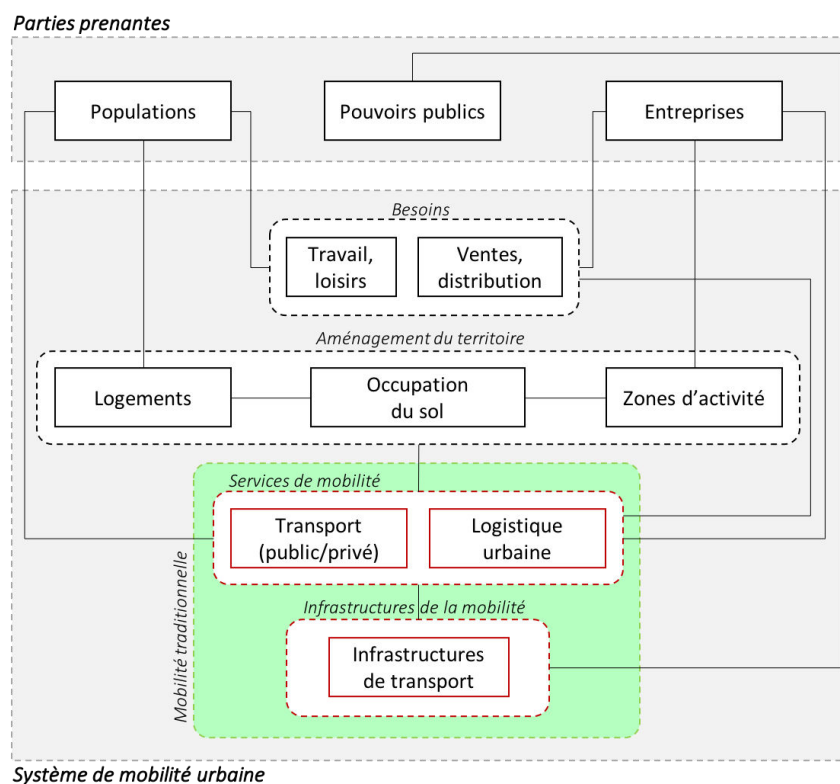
Parties prenantes

Populations

Pouvoirs publics

Entreprises

Besoins

Travail, loisirs

Ventes, distribution

Aménagement du territoire

Logements

Occupation du sol

Zones d'activité

Services de mobilité

Transport (public/privé)

Logistique urbaine

Infrastructures de la mobilité

Infrastructures de transport

Mobilité traditionnelle

Système de mobilité urbaine